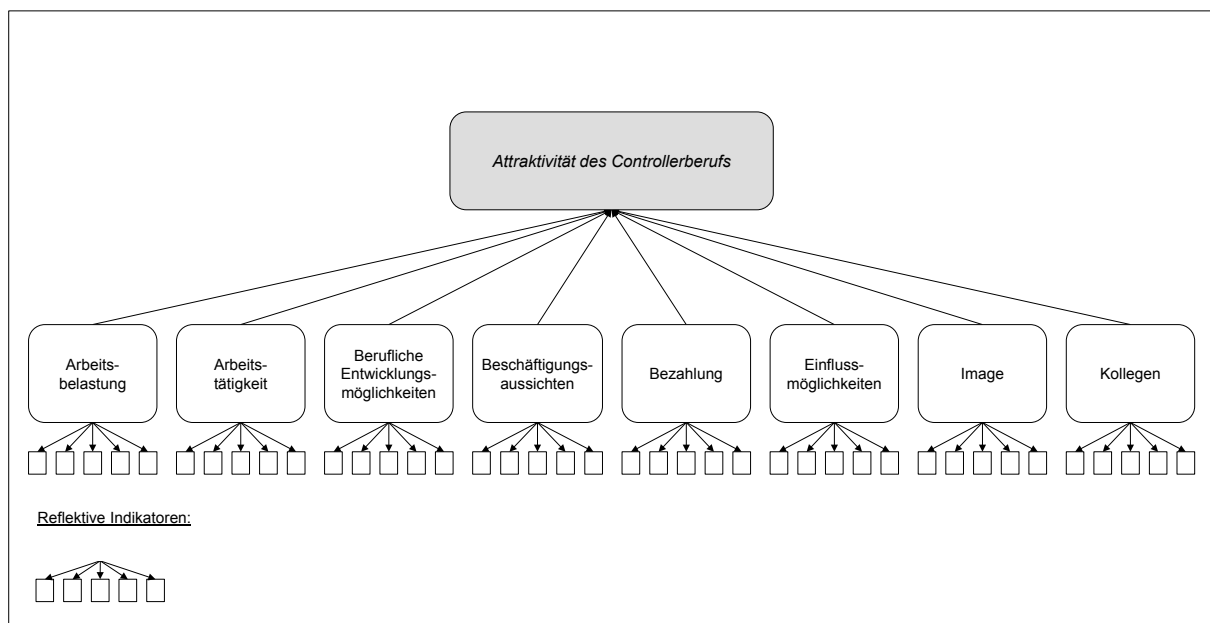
Attraktivität des Controllerberufs

Arbeits-belastung

Arbeits-tätigkeit

Berufliche Entwicklungs-möglichkeiten

Beschäftigungs-aussichten

Bezahlung

Einfluss-möglichkeiten

Image

Kollegen

Reflektive Indikatoren: